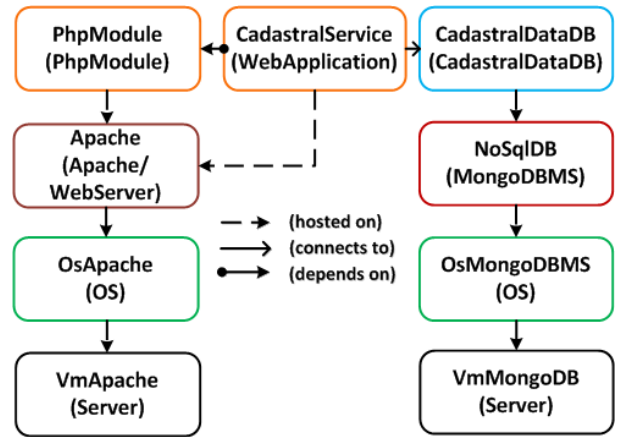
PhpModule
(PhpModule)

CadastralService
(WebApplication)

CadastralDataDB
(CadastralDataDB)

Apache
(Apache/
WebServer)

NoSqlDB
(MongoDBMS)

(hosted on)
(connects to)
(depends on)

OsApache
(OS)

OsMongoDBMS
(OS)

VmApache
(Server)

VmMongoDB
(Server)